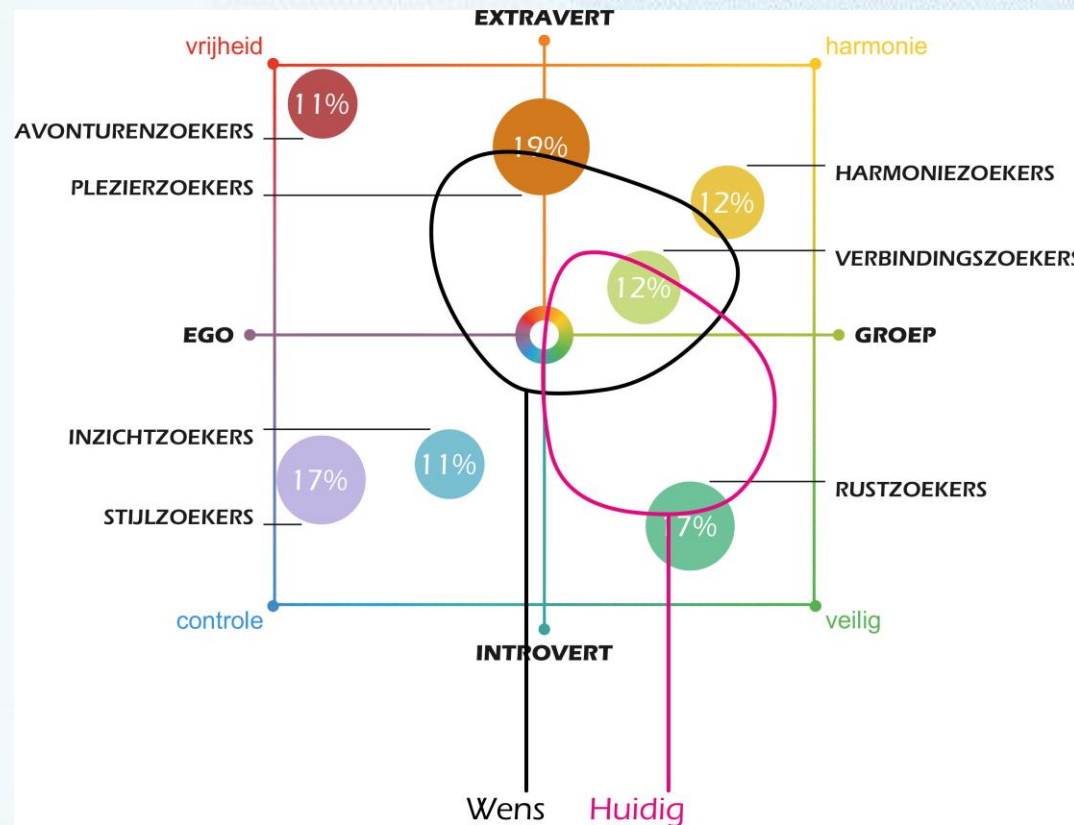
EXTRAVERT

vrijheid

harmonie

11%

AVONTURENZOEKERS

19%

PLEZIERZOEKERS

HARMONIEZOEKERS

12%

VERBINDINGSZOEKERS

12%

EGO

GROEP

INZICHTZOEKERS

11%

17%

STIJLZOEKERS

RUSTZOEKERS

17%

controle

veilig

INTROVERT

Wens

Huidig